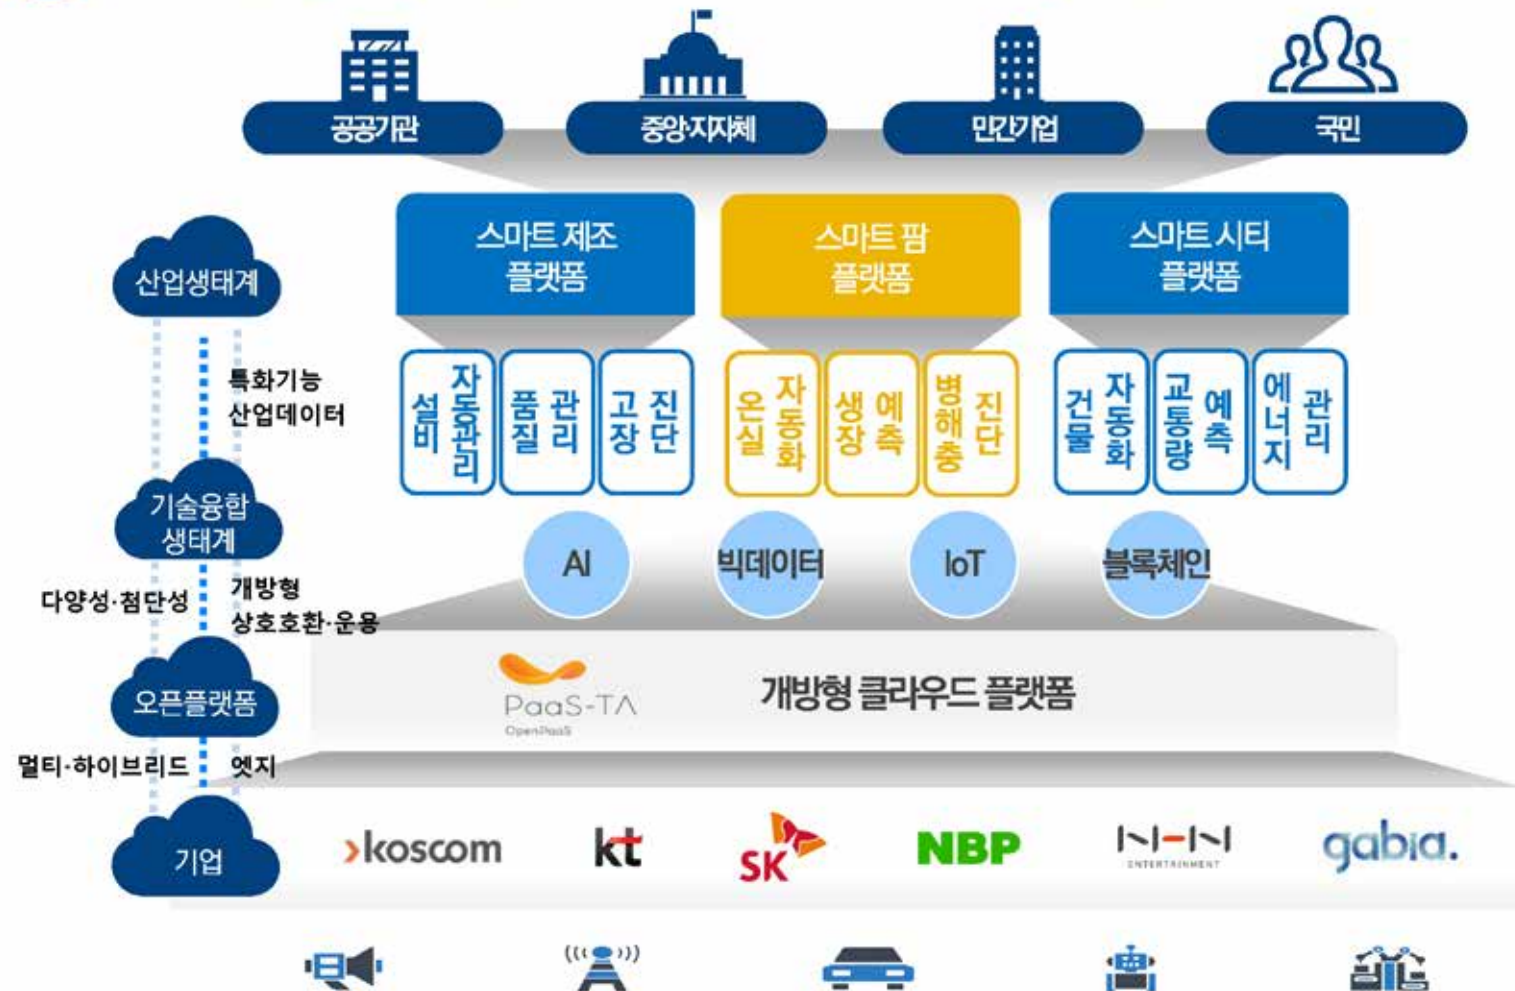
공공기관
중앙지자체
민간기업
국민

스마트 제조 플랫폼
스마트 팜 플랫폼
스마트 시티 플랫폼

산업생태계
특화기능
산업데이터

자동관리 설비
관리 품질
진단 고장
자동화 온실
예측 생장
진단 병해충
자동화 건물
예측 교통량
관리 에너지

기술융합 생태계
다양성·첨단성
개방형
상호호환·운용

AI
빅데이터
IoT
블록체인

오픈플랫폼
PaaS-TA
OpenPaaS
개방형 클라우드 플랫폼

멀티·하이브리드
엣지

기업
koscom
kt
SK
NBP
NHN
ENTERTAINMENT
gabia.